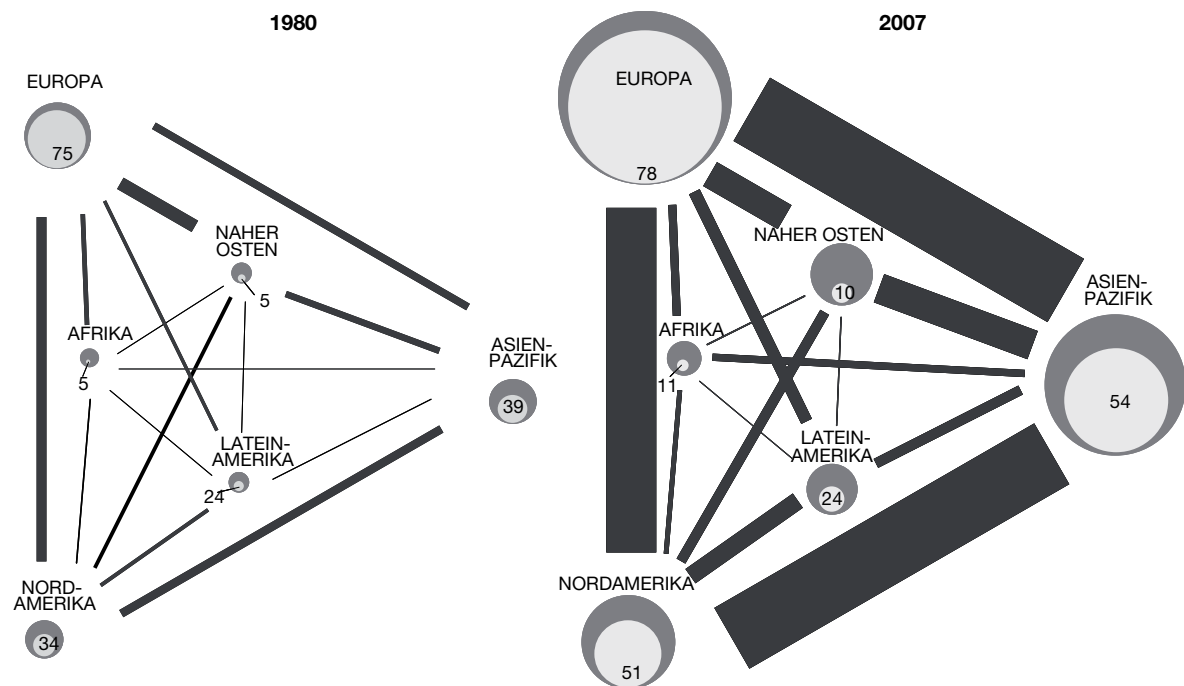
1980

EUROPA

75

NAHER OSTEN

5

AFRIKA

5

ASIEN-PAZIFIK

39

LATEIN-AMERIKA

24

NORD-AMERIKA

34

2007

EUROPA

78

NAHER OSTEN

10

ASIEN-PAZIFIK

AFRIKA

11

54

LATEIN-AMERIKA

24

NORDAMERIKA

51